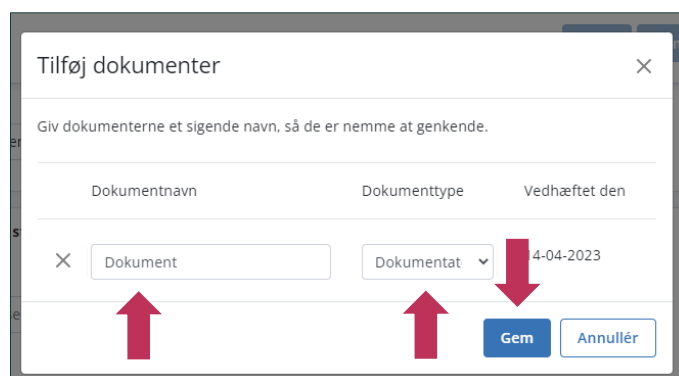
Tilføj dokumenter

Giv dokumenterne et sigende navn, så de er nemme at genkende.

| | Dokumentnavn | Dokumenttype | Vedhæftet den |
|---|---|---|---|
| × | Dokument | Dokumentat | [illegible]4-04-2023 |

Gem Annullér